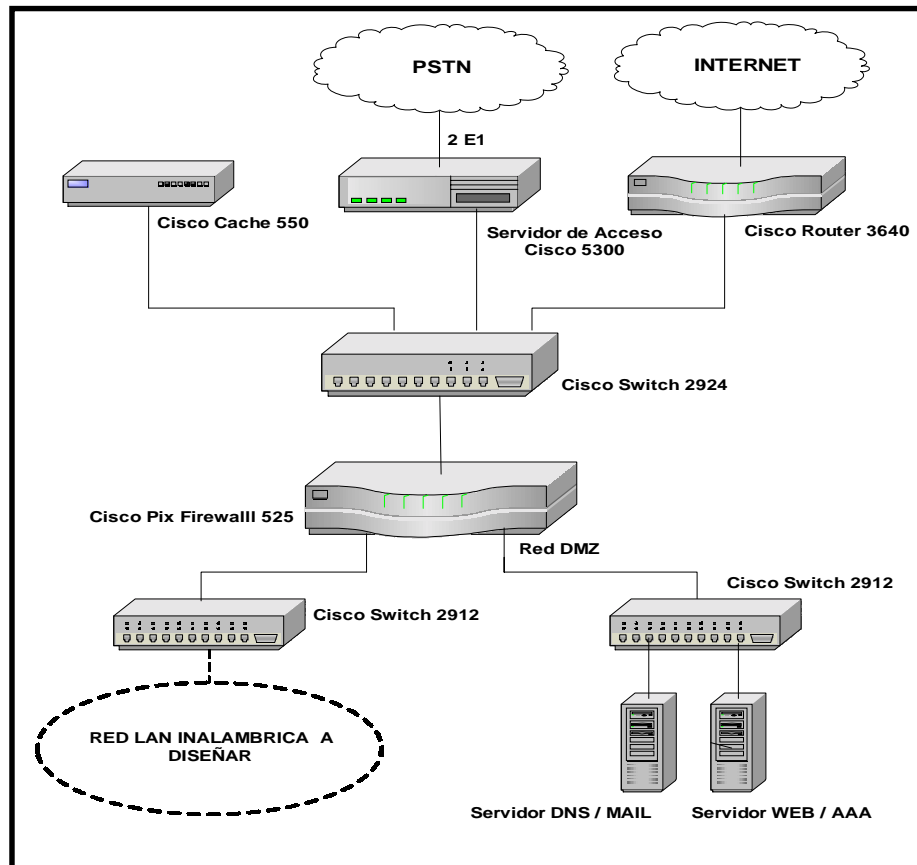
PSTN

INTERNET

2 E1

Cisco Cache 550

Servidor de Acceso Cisco 5300

Cisco Router 3640

Cisco Switch 2924

Cisco Pix Firewalll 525

Red DMZ

Cisco Switch 2912

Cisco Switch 2912

RED LAN INALAMBRICA A DISEÑAR

Servidor DNS / MAIL

Servidor WEB / AAA